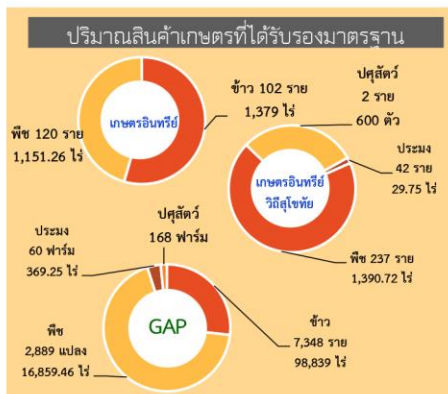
ปริมาณสินค้าเกษตรที่ได้รับรองมาตรฐาน

เกษตรอินทรีย์

พืช 120 ราย
1,151.26 ไร่

ข้าว 102 ราย
1,379 ไร่

ปศุสัตว์
2 ราย
600 ตัว

เกษตรอินทรีย์
วิถีสุโขทัย

ประมง
42 ราย
29.75 ไร่

พืช 237 ราย
1,390.72 ไร่

ประมง
60 ฟาร์ม
369.25 ไร่

ปศุสัตว์
168 ฟาร์ม

GAP

พืช
2,889 แปลง
16,859.46 ไร่

ข้าว
7,348 ราย
98,839 ไร่